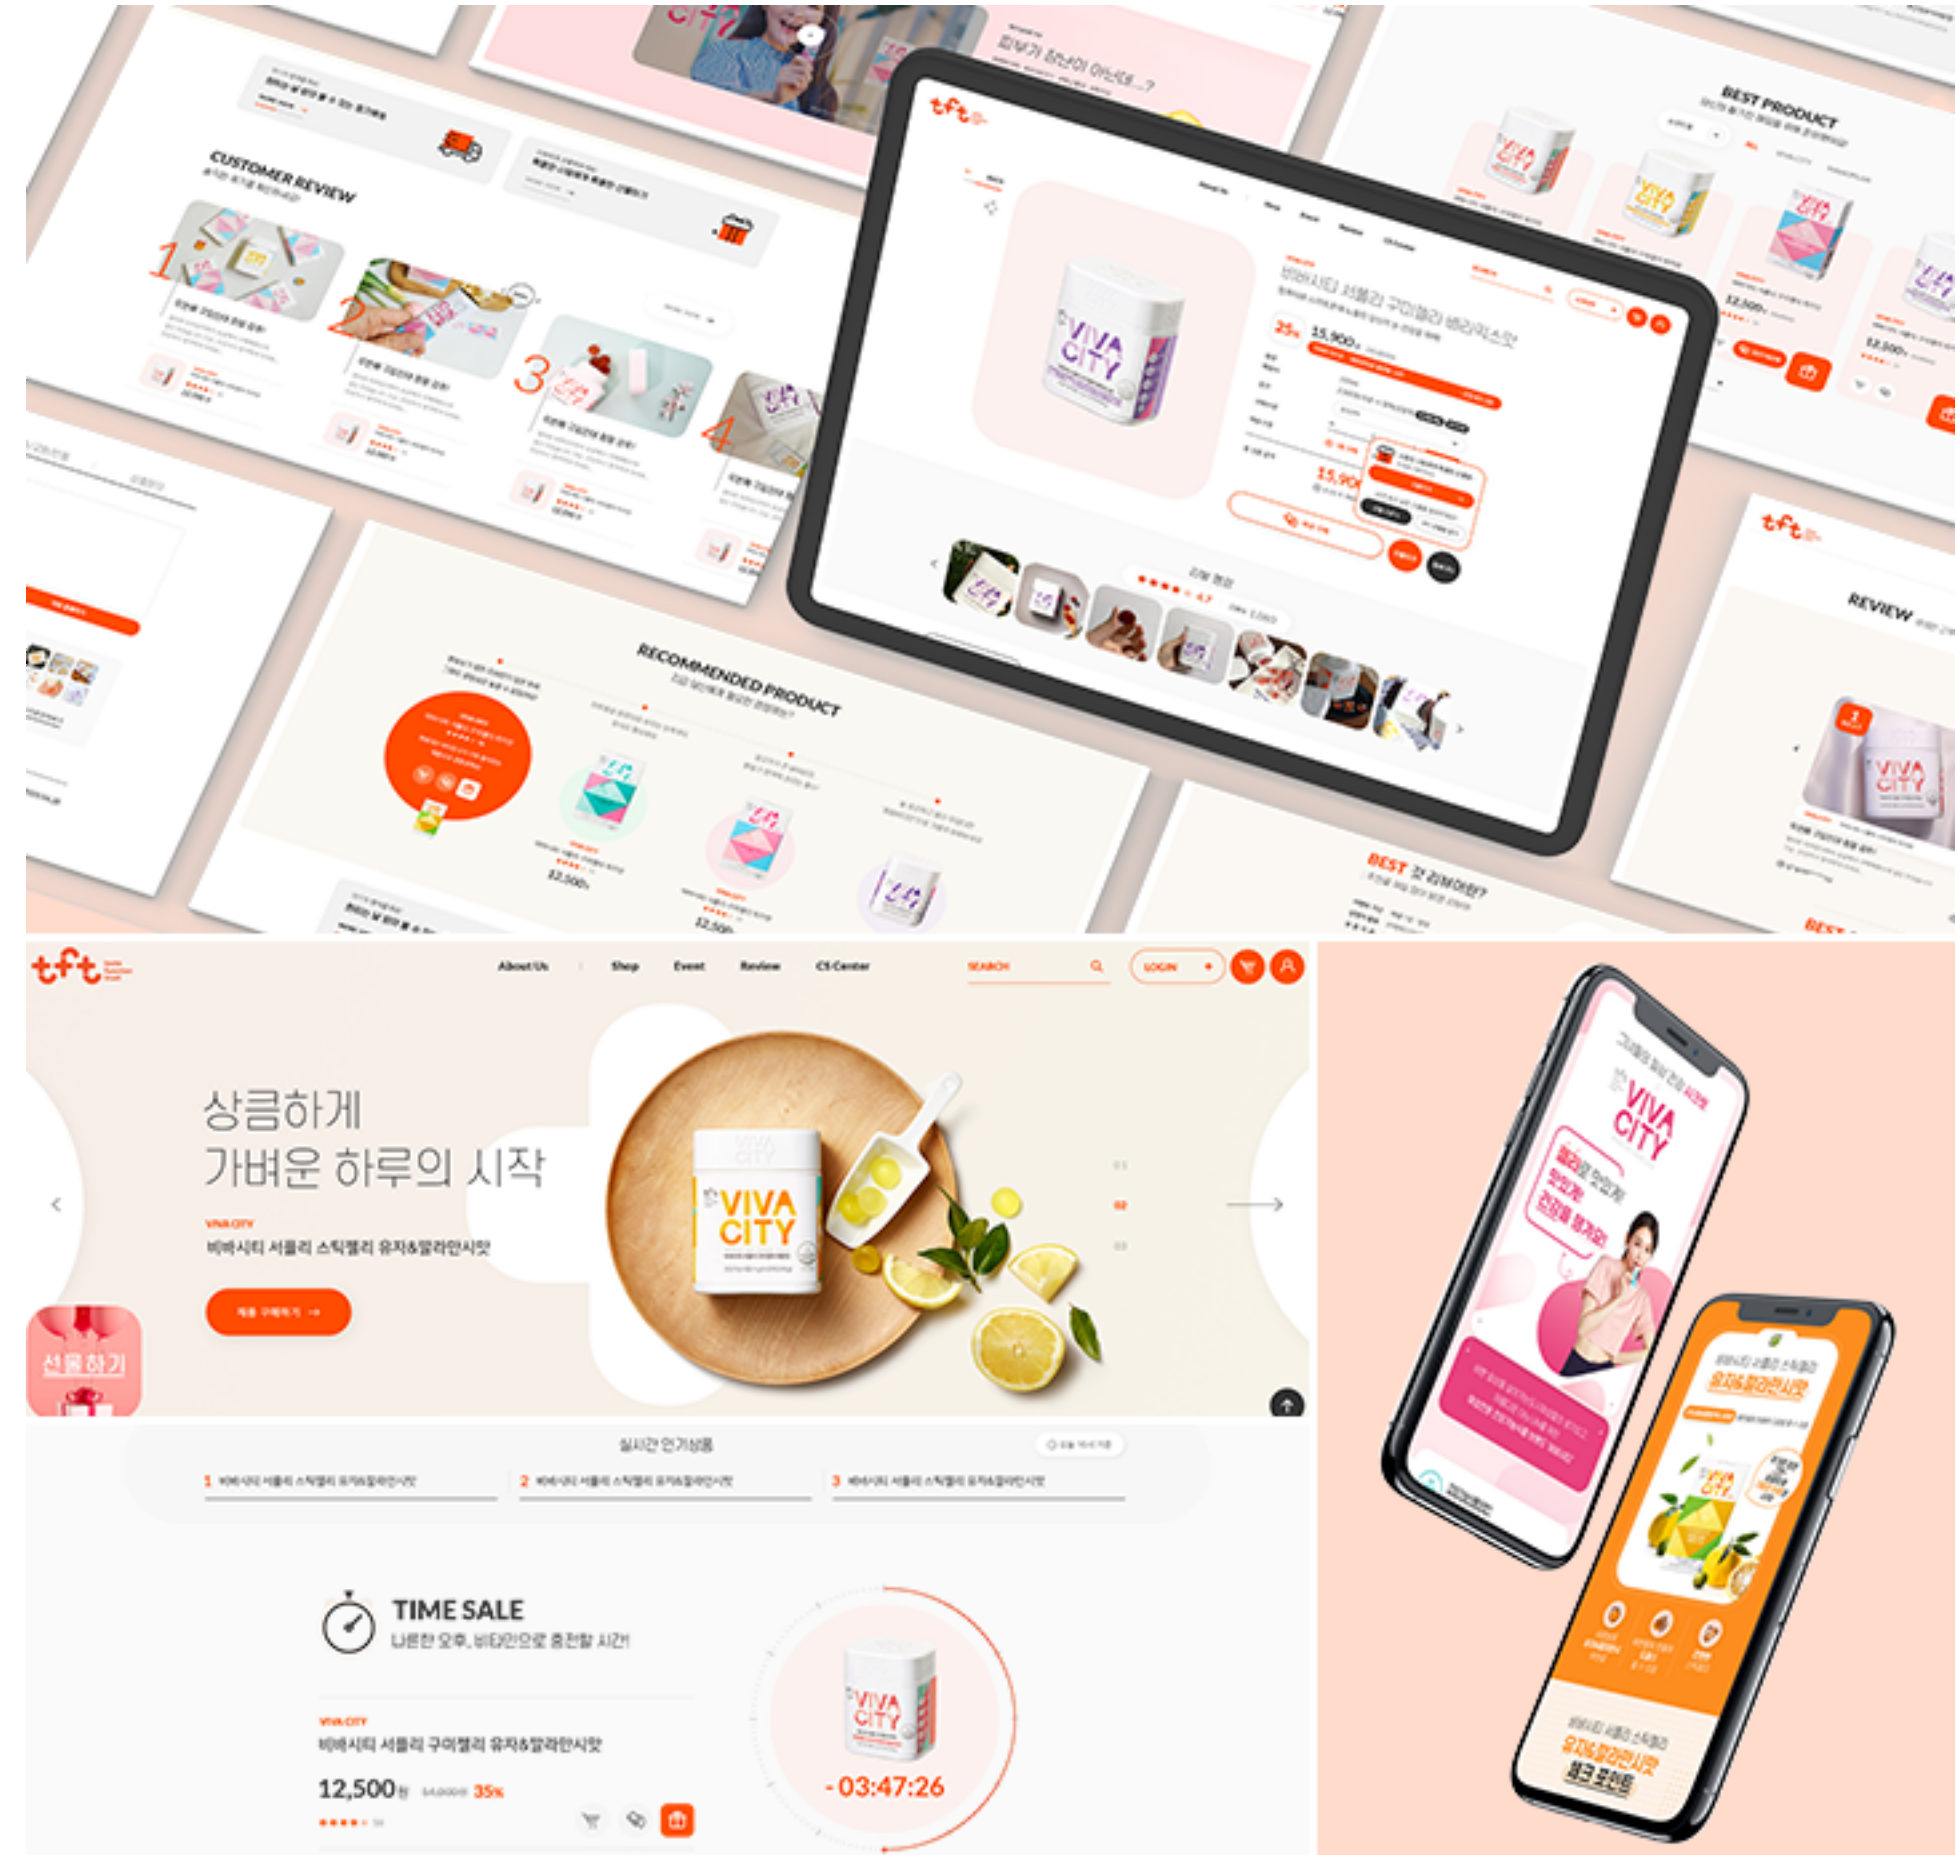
CUSTOMER REVIEW

1

2

3

4

RECOMMENDED PRODUCT

12,500

BEST PRODUCT

12,500

REVIEW

BEST 꼭 리뷰어만?

tft

VIVA CITY

비바시티 서플리 구미젤리 유자&알라인시앗

35%

15,900

리뷰 평점

tft

About Us

Shop

Event

Review

CS Center

SEARCH

LOGIN

상큼하게
가벼운 하루의 시작

VIVA CITY

비바시티 서플리 스틱젤리 유자&알라인시앗

제품 구매하기 →

선물하기

VIVA CITY

01

02

03

실시간 인기상품

1 비바시티 서플리 스틱젤리 유자&알라인시앗

2 비바시티 서플리 스틱젤리 유자&알라인시앗

3 비바시티 서플리 스틱젤리 유자&알라인시앗

TIME SALE

나른한 오후, 비타민으로 충전할 시간!

VIVA CITY

비바시티 서플리 구미젤리 유자&알라인시앗

12,500원 14,000원 35%

VIVA CITY

- 03:47:26

VIVA CITY

유자&알라인시앗

비바시티 서플리 스틱젤리

유자&알라인시앗

상큼 포텐톡